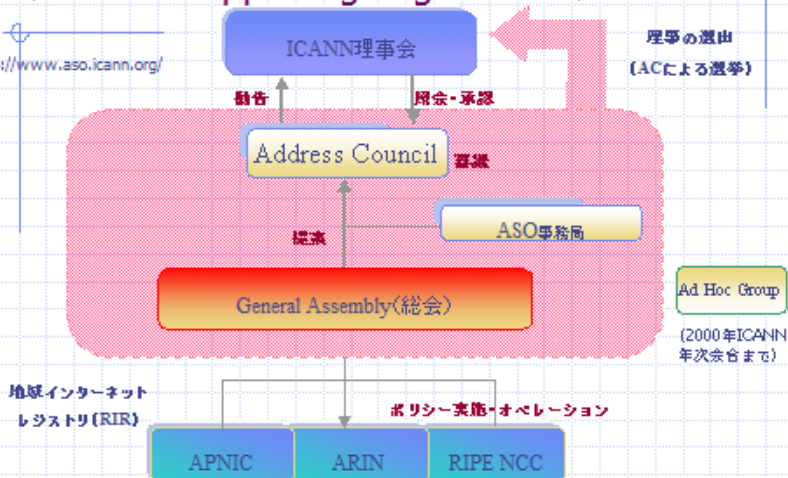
://www.aso.icann.org/

ICANN理事会

理事の選出
（ACによる選挙）

勧告

照会・承認

Address Council

審議

ASO事務局

提案

General Assembly（総会）

Ad Hoc Group

（2000年ICANN年次会合まで）

地域インターネットレジストリ（RIR）

ポリシー実施・オペレーション

APNIC

ARIN

RIPE NCC